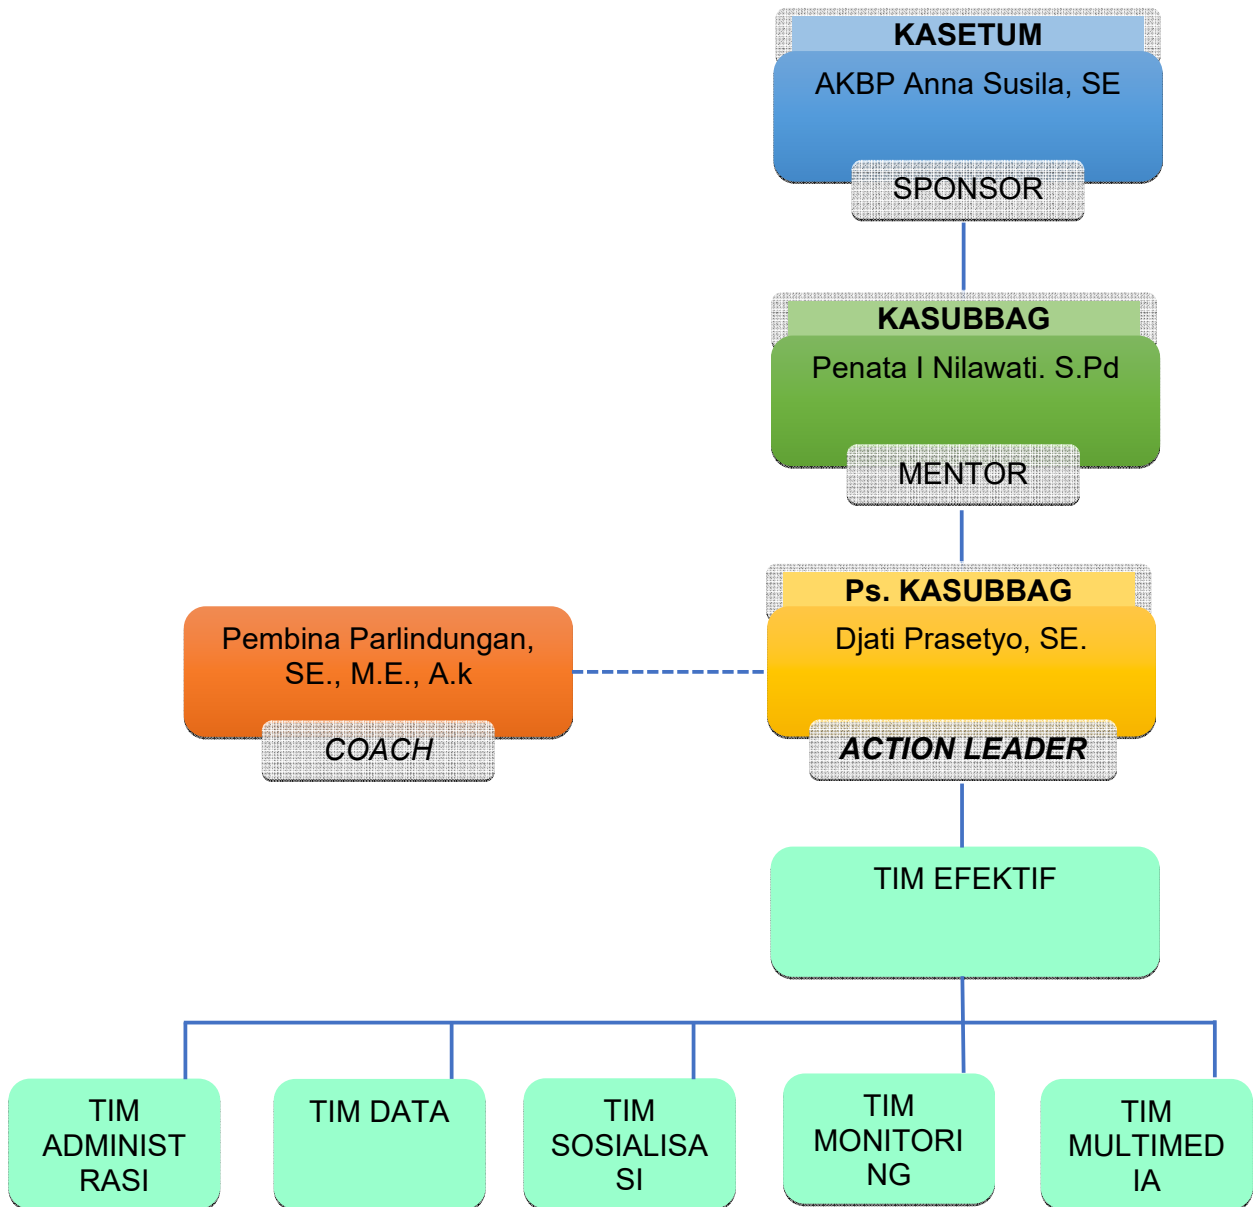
KASETUM
AKBP Anna Susila, SE
SPONSOR

KASUBBAG
Penata I Nilawati. S.Pd
MENTOR

Pembina Parlindungan, SE., M.E., A.k
COACH

Ps. KASUBBAG
Djati Prasetyo, SE.
ACTION LEADER

TIM EFEKTIF

TIM ADMINISTRASI

TIM DATA

TIM SOSIALISASI

TIM MONITORING

TIM MULTIMEDIA